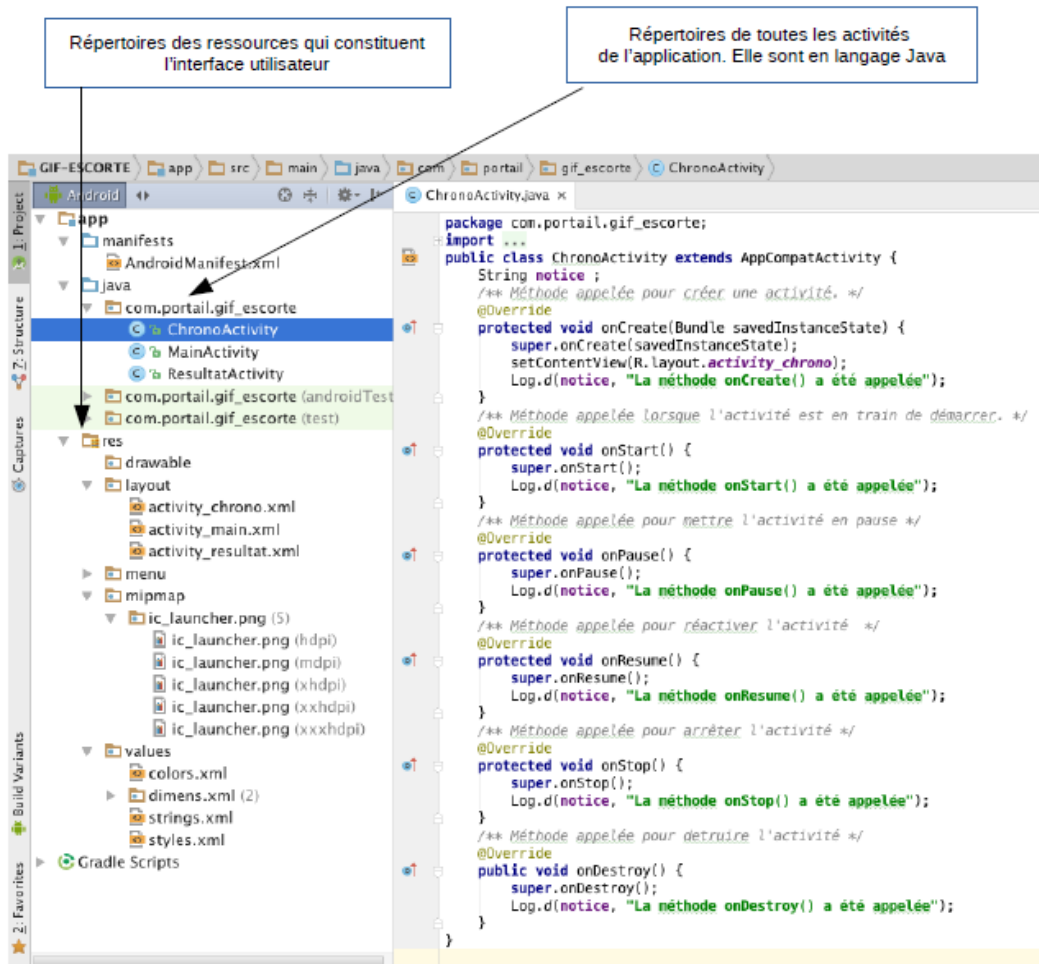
Répertoires des ressources qui constituent l'interface utilisateur

Répertoires de toutes les activités de l'application. Elle sont en langage Java

GIF-ESCORTE app src main java com portail gif_escorte ChronoActivity

1: Project
7: Structure
Captures
Build Variants
2: Favorites

Android

app
manifests
AndroidManifest.xml
java
com.portail.gif_escorte
ChronoActivity
MainActivity
ResultatActivity
com.portail.gif_escorte (androidTest
com.portail.gif_escorte (test)
res
drawable
layout
activity_chrono.xml
activity_main.xml
activity_resultat.xml
menu
mipmap
ic_launcher.png (5)
ic_launcher.png (hdpi)
ic_launcher.png (mdpi)
ic_launcher.png (xhdpi)
ic_launcher.png (xxhdpi)
ic_launcher.png (xxxhdpi)
values
colors.xml
dimens.xml (2)
strings.xml
styles.xml
Gradle Scripts

ChronoActivity.java ×

package com.portail.gif_escorte;
import ...
public class ChronoActivity extends AppCompatActivity {
String notice ;
/** Méthode appelée pour créer une activité. */
@Override
protected void onCreate(Bundle savedInstanceState) {
super.onCreate(savedInstanceState);
setContentView(R.layout.activity_chrono);
Log.d(notice, "La méthode onCreate() a été appelée");
}
/** Méthode appelée lorsque l'activité est en train de démarrer. */
@Override
protected void onStart() {
super.onStart();
Log.d(notice, "La méthode onStart() a été appelée");
}
/** Méthode appelée pour mettre l'activité en pause */
@Override
protected void onPause() {
super.onPause();
Log.d(notice, "La méthode onPause() a été appelée");
}
/** Méthode appelée pour réactiver l'activité */
@Override
protected void onResume() {
super.onResume();
Log.d(notice, "La méthode onResume() a été appelée");
}
/** Méthode appelée pour arrêter l'activité */
@Override
protected void onStop() {
super.onStop();
Log.d(notice, "La méthode onStop() a été appelée");
}
/** Méthode appelée pour detruire l'activité */
@Override
public void onDestroy() {
super.onDestroy();
Log.d(notice, "La méthode onDestroy() a été appelée");
}
}